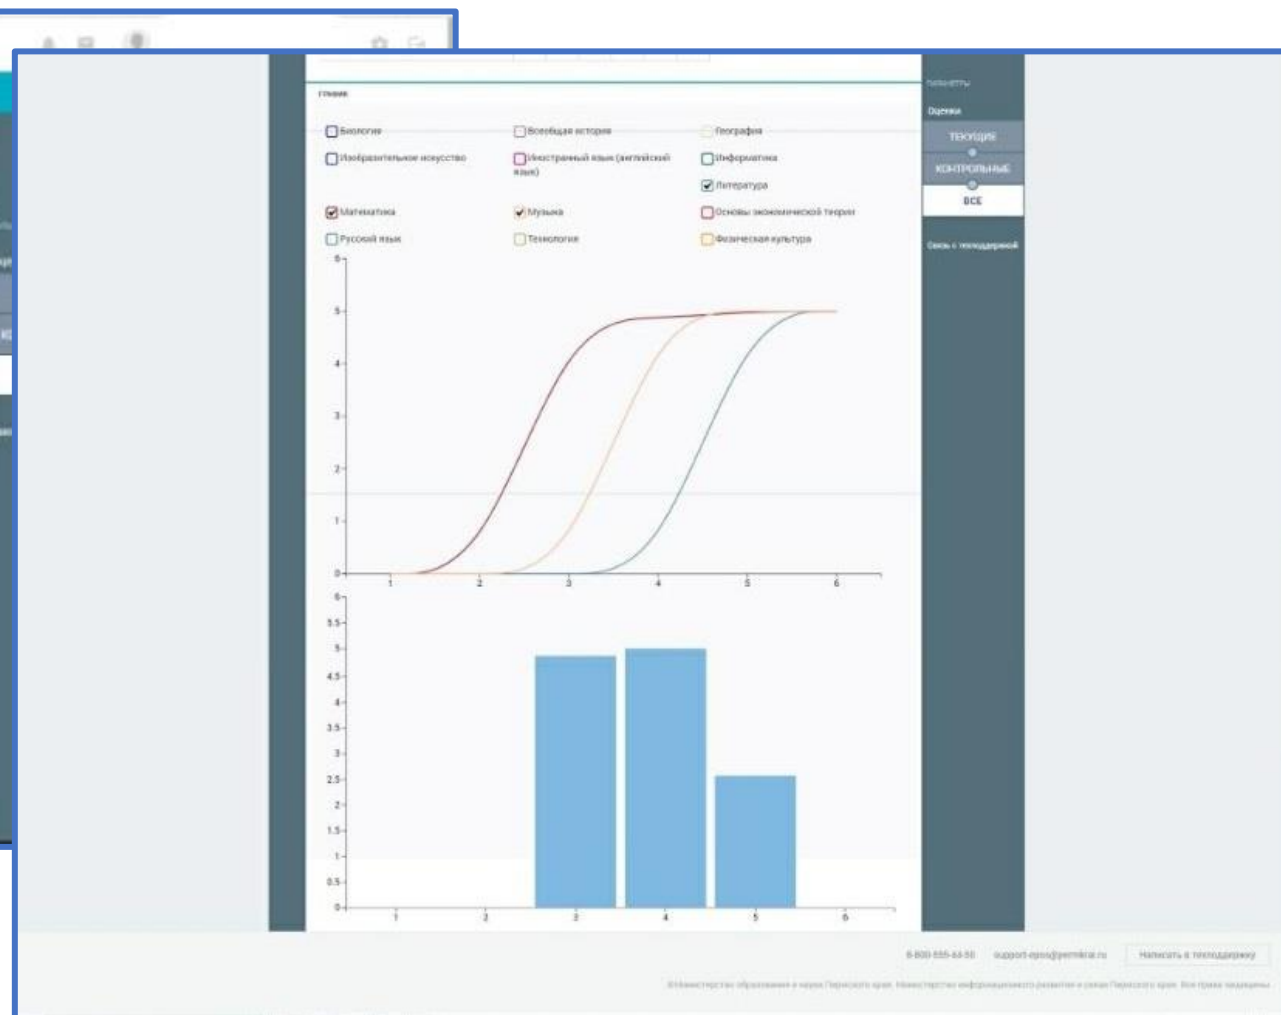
Главная

Биология
Всеобщая история
География
Изобразительное искусство
Иностранный язык (английский язык)
Информатика
Литература
Математика
Музыка
Основы экономической теории
Русский язык
Технология
Физическая культура

6
5
4
3
2
1
0
1 2 3 4 5 6

6
5.5
5
4.5
4
3.5
3
2.5
2
1.5
1
0.5
0
1 2 3 4 5 6

Параметры
Оценки
ТЕКУЩИЕ
КОНТРОЛЬНЫЕ
ВСЕ
Связь с техподдержкой

8-800-555-44-50 support-epos@permkrai.ru Написать в техподдержку

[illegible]